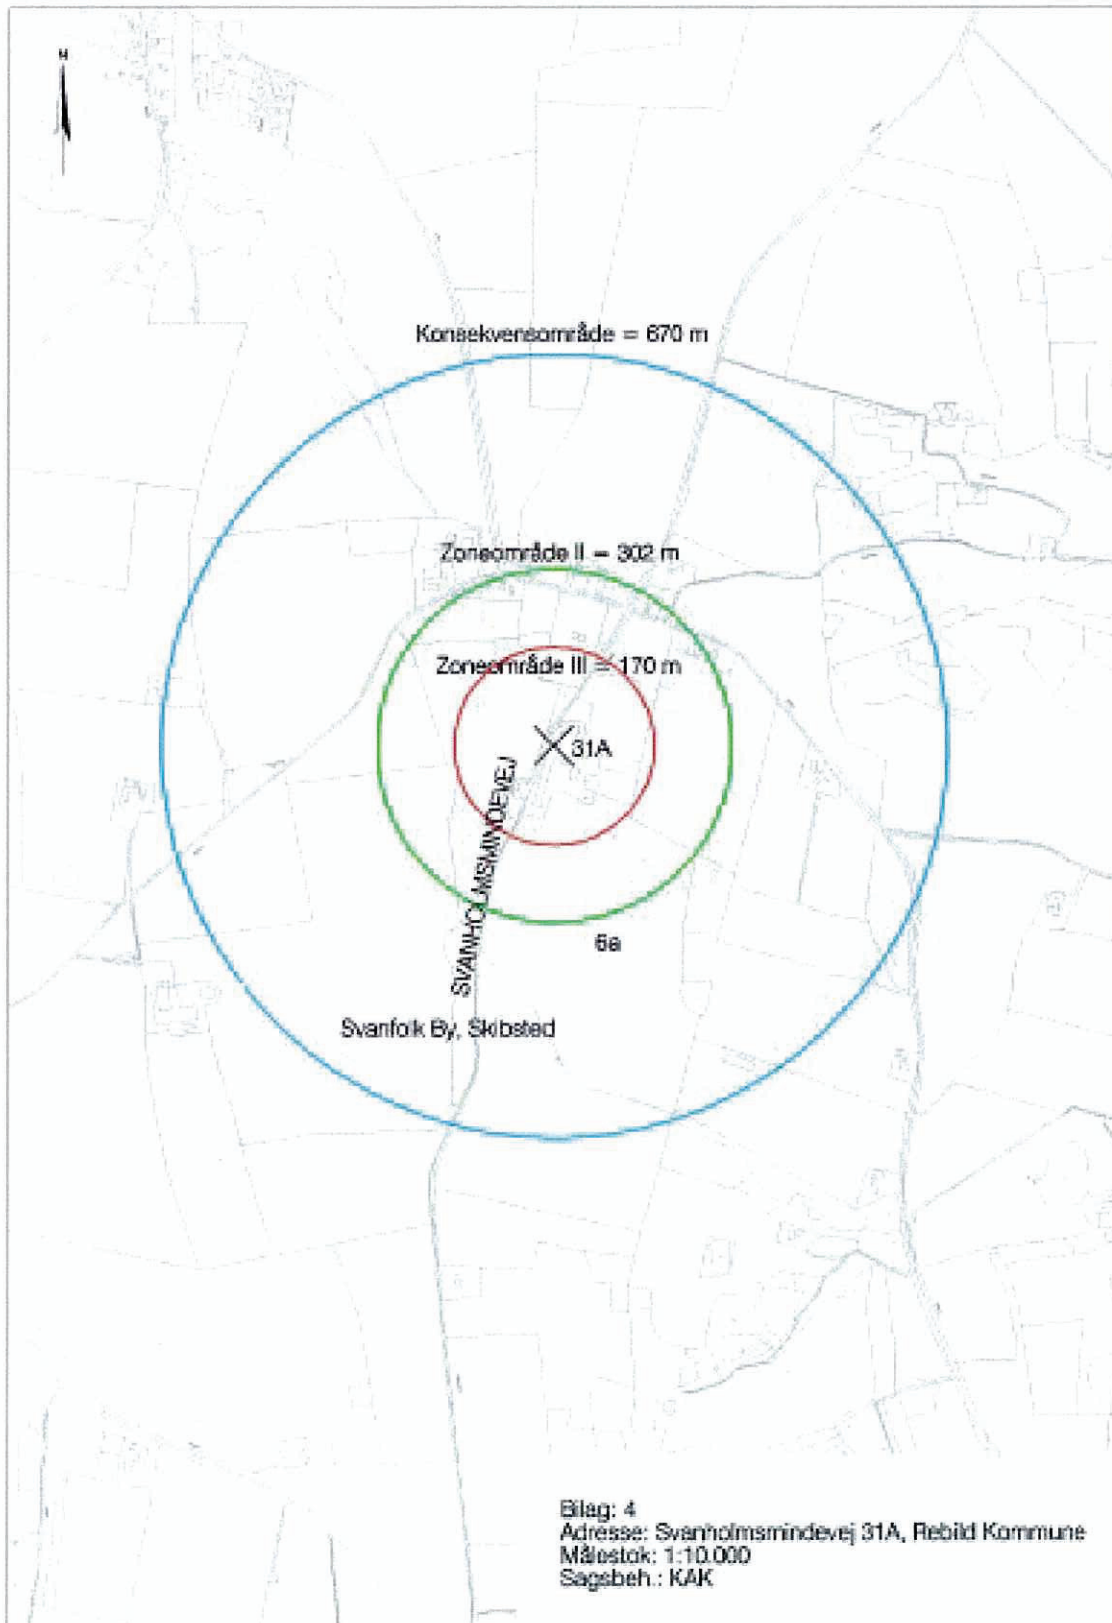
N

Konsekvensområde = 670 m

Zoneområde II = 302 m

Zoneområde III = 170 m

31A

SVANHOLMSMINDEVEJ

6a

Svanfolk By, Skibsted

Bilag: 4
Adresse: Svanholmsmindevej 31A, Rebild Kommune
Målestok: 1:10.000
Sagsbeh.: KAK